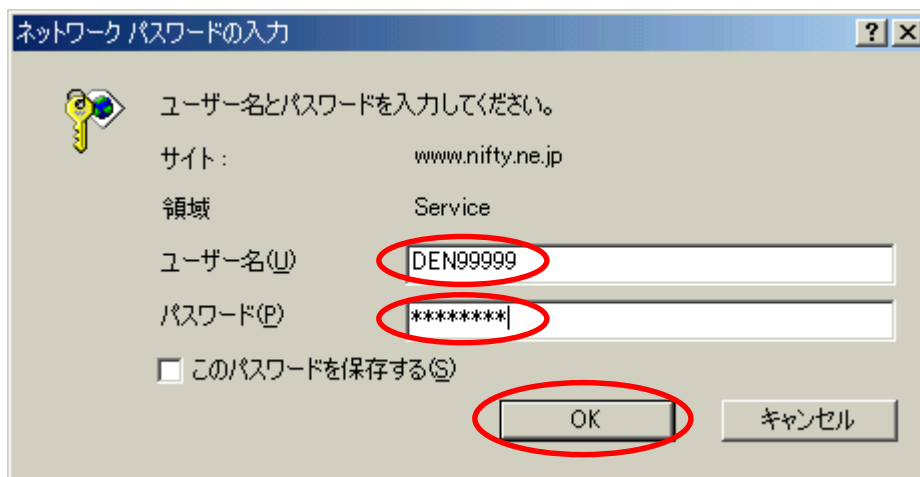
ネットワーク パスワードの入力

? ×

ユーザー名とパスワードを入力してください。

サイト : www.nifty.ne.jp

領域 Service

ユーザー名(U) DEN99999

パスワード(P) ********

このパスワードを保存する(S)

OK

キャンセル